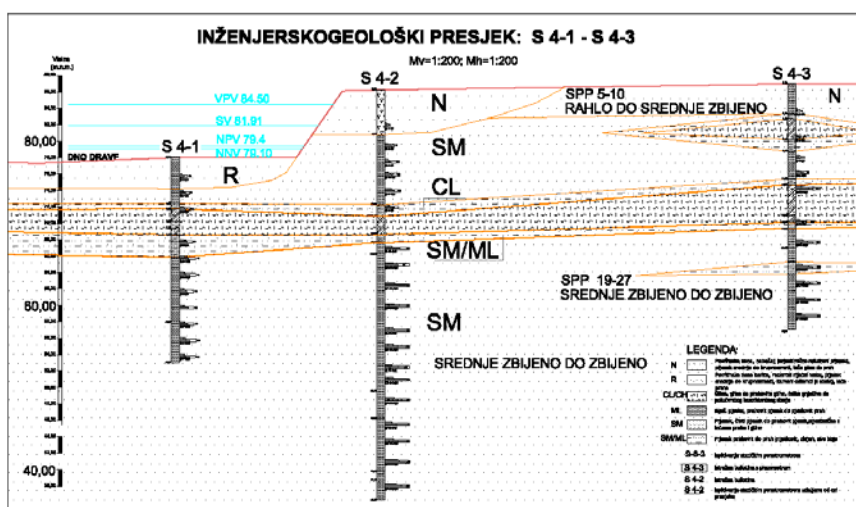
INŽENJERSKOGEOLOŠKI PRESJEK: S 4-1 - S 4-3

Mv=1:200; Mh=1:200

Visina (m.n.m.)

S 4-2

S 4-3

VPV 84.50

SV 81.91

NPV 79.4

NNV 78.10

DNO DRAVE

80,00

S 4-1

R

N

SM

CL

SM/ML

SPP 5-10
RAHLO DO SREDNJE ZBIJENO

N

SPP 19-27
SREDNJE ZBIJENO DO ZBIJENO

60,00

SM

SREDNJE ZBIJENO DO ZBIJENO

40,00

LEGENDA:

N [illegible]

R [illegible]

CL/CH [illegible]

ML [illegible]

SM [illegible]

SM/ML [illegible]

S-4-3 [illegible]

S 4-3 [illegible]

S 4-2 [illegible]

S 4-2 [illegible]